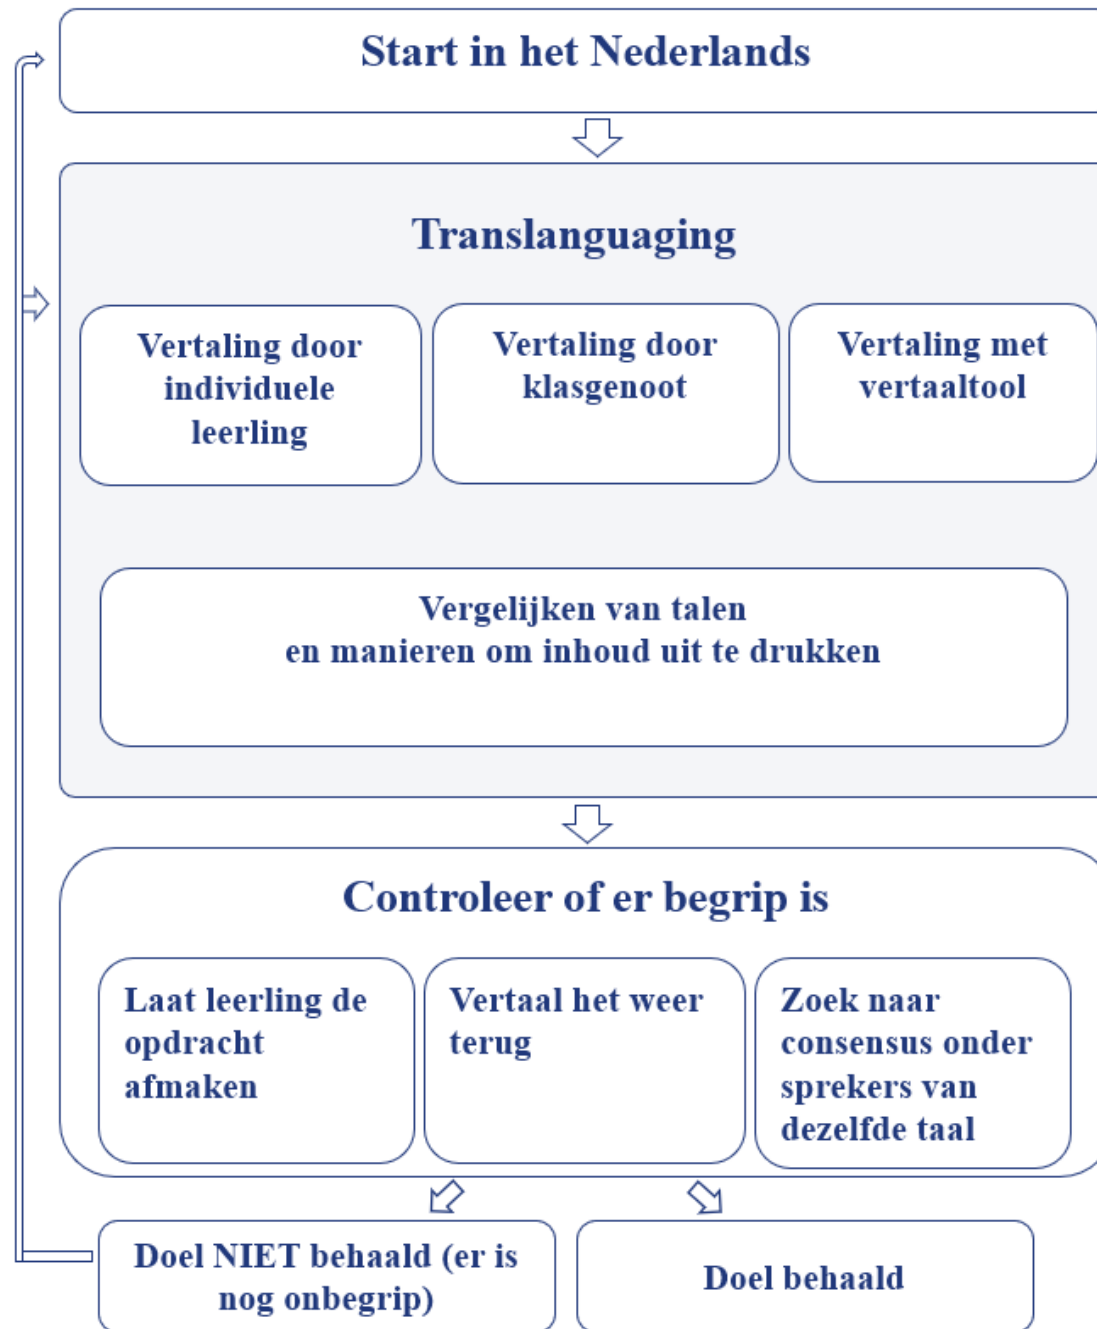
Start in het Nederlands

Translanguaging

Vertaling door individuele leerling

Vertaling door klasgenoot

Vertaling met vertaaltool

Vergelijken van talen
en manieren om inhoud uit te drukken

Controleer of er begrip is

Laat leerling de opdracht afmaken

Vertaal het weer terug

Zoek naar consensus onder sprekers van dezelfde taal

Doel NIET behaald (er is nog onbegrip)

Doel behaald